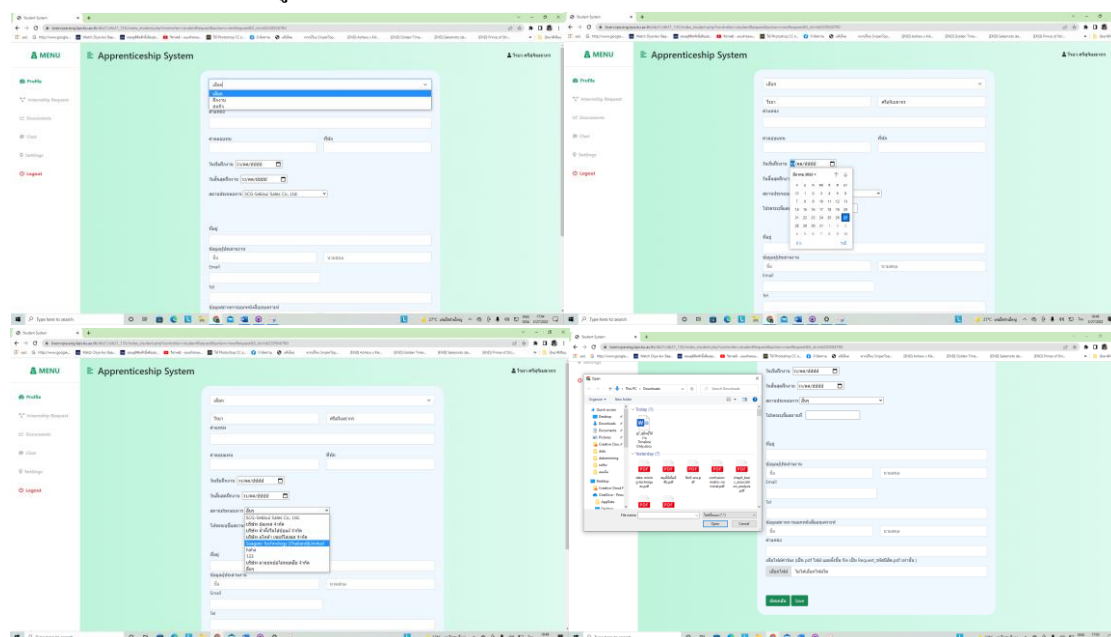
Student System

MENU

Apprenticeship System

Profile

Internship Request

Documents

Chat

Settings

Logout

เลือก

เลือก

ชื่อ

นามสกุล

วันเริ่มฝึกงาน 11/04/2022

วันสิ้นสุดฝึกงาน 11/04/2022

สถานประกอบการ SCG Sekisui Sales Co., Ltd.

Email

Tel

Student System

MENU

Apprenticeship System

Profile

Internship Request

Documents

Chat

Settings

Logout

เลือก

วันเริ่มฝึกงาน 11/04/2022

Student System

MENU

Apprenticeship System

Profile

Internship Request

Documents

Chat

Settings

Logout

เลือก

วันเริ่มฝึกงาน mm/dd/yyyy

วันสิ้นสุดฝึกงาน 11/04/2022

สถานประกอบการ อื่นๆ

SCG Sekisui Sales Co., Ltd.

Email

Tel

Student System

Open

This PC > Downloads

Organize New folder

Today

Yesterday

PDF

File name:

Open Cancel

วันเริ่มฝึกงาน 11/04/2022

วันสิ้นสุดฝึกงาน 11/04/2022

สถานประกอบการ อื่นๆ

Email

Tel

ส่ง

Save

Type here to search